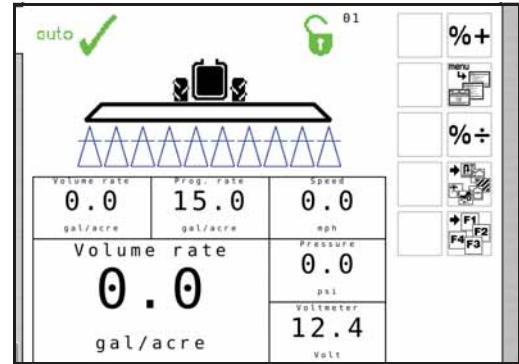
auto

01

%+

menu

%÷

F1 F2 F4 F3

| Volume rate | Prog. rate | Speed |
|---|---|---|
| 0.0 | 15.0 | 0.0 |
| gal/acre | gal/acre | mph |

Volume rate
0.0
gal/acre

Pressure
0.0
psi

Voltmeter
12.4
Volt